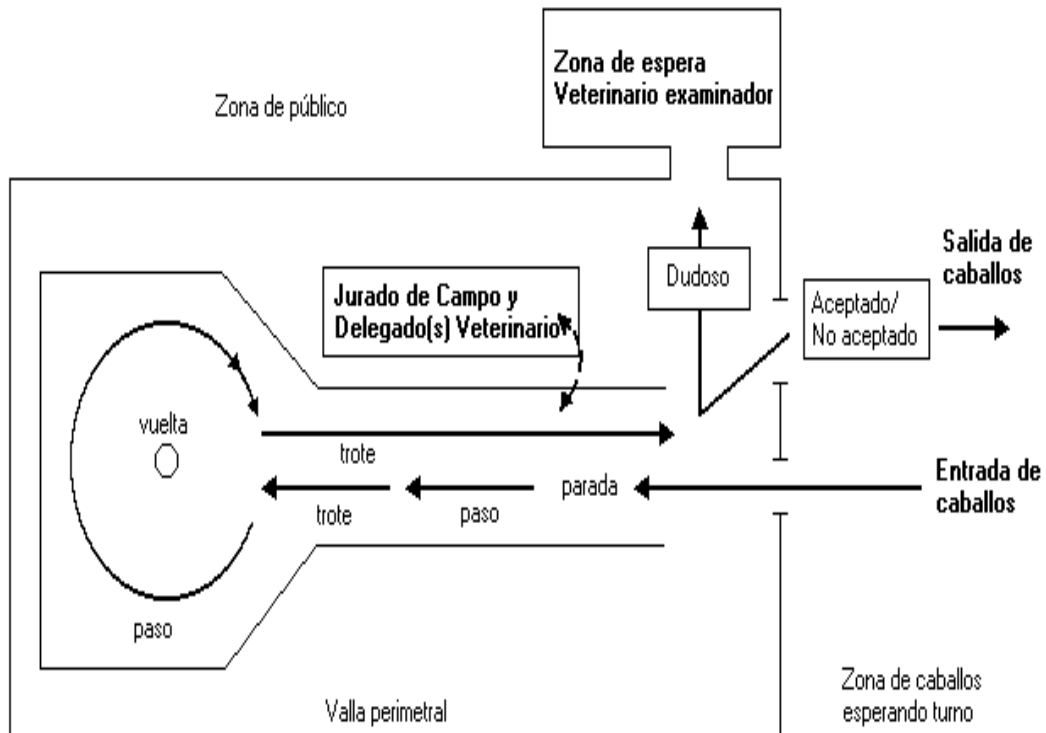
Zona de espera
Veterinario examinador

Zona de público

Salida de caballos

Dudoso

Jurado de Campo y Delegado(s) Veterinario

Aceptado/
No aceptado

vuelta

trote

Entrada de caballos

parada

trote

paso

paso

Valla perimetral

Zona de caballos esperando turno